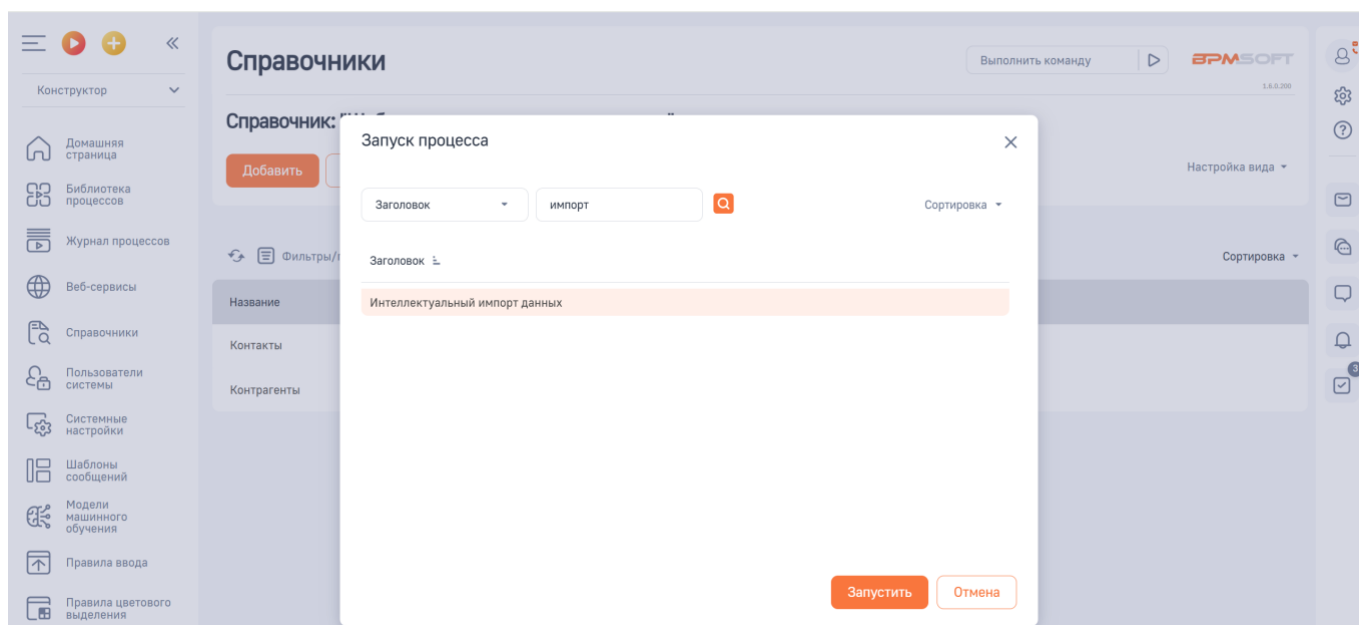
Конструктор

Домашняя страница
Библиотека процессов
Журнал процессов
Веб-сервисы
Справочники
Пользователи системы
Системные настройки
Шаблоны сообщений
Модели машинного обучения
Правила ввода
Правила цветового выделения

Справочники

Выполнить команду

BPMSOFT
1.6.0.200

Справочник: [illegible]

Добавить

Настройка вида

Фильтры/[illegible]

Сортировка

Название
Контакты
Контрагенты

3

Запуск процесса

Заголовок
импорт
Сортировка

Заголовок

Интеллектуальный импорт данных

Запустить
Отмена